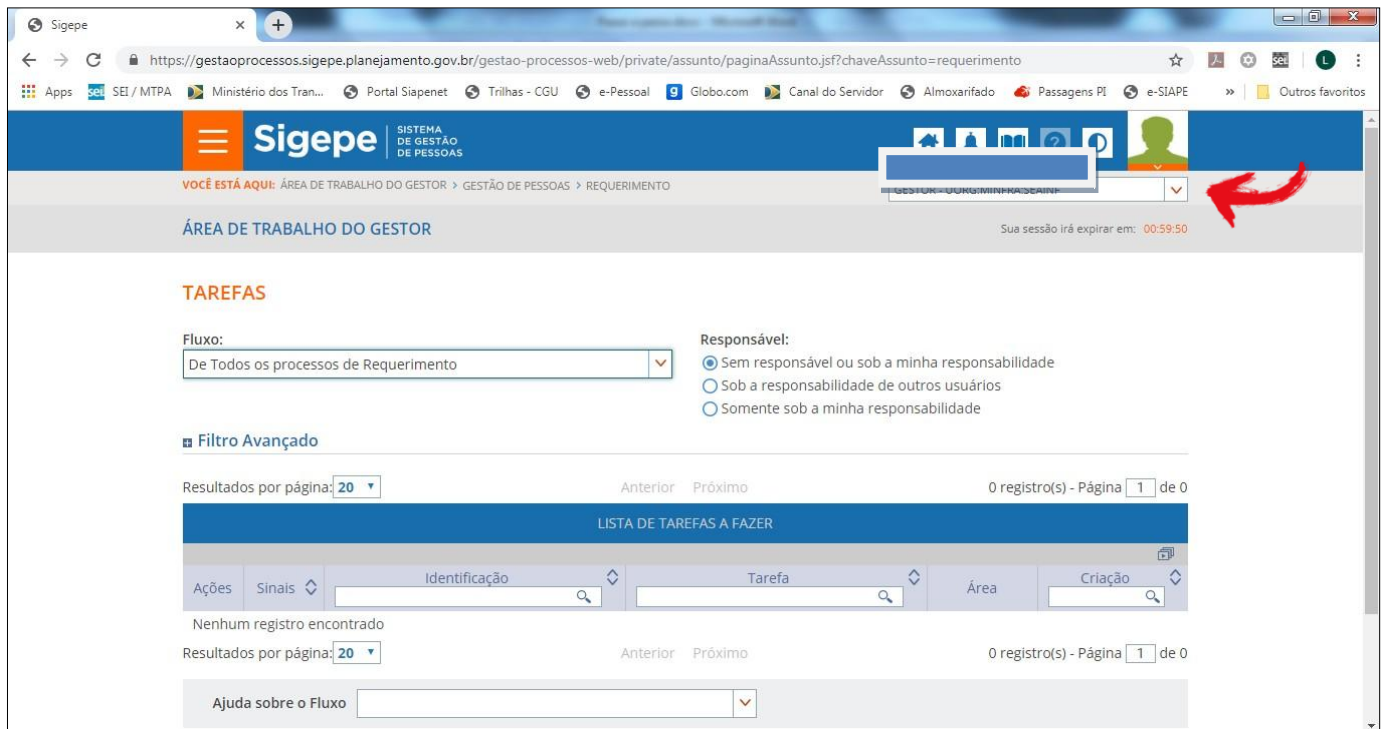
Sigepe

https://gestaoprocessos.sigepe.planejamento.gov.br/gestao-processos-web/private/assunto/paginaAssunto.jsf?chaveAssunto=requerimento

Apps SEI / MTPA Ministério dos Tran... Portal Siapenet Trilhas - CGU e-Pessoal Globo.com Canal do Servidor Almoxarifado Passagens PI e-SIAPE » Outros favoritos

Sigepe SISTEMA DE GESTÃO DE PESSOAS

VOCÊ ESTÁ AQUI: ÁREA DE TRABALHO DO GESTOR > GESTÃO DE PESSOAS > REQUERIMENTO

GESTOR - UORG:MINFRA:SEAINF

ÁREA DE TRABALHO DO GESTOR

Sua sessão irá expirar em: 00:59:50

TAREFAS

Fluxo:
De Todos os processos de Requerimento

Responsável:
Sem responsável ou sob a minha responsabilidade
Sob a responsabilidade de outros usuários
Somente sob a minha responsabilidade

Filtro Avançado

Resultados por página: 20 Anterior Próximo 0 registro(s) - Página 1 de 0

LISTA DE TAREFAS A FAZER

| Ações | Sinais | Identificação | Tarefa | Área | Criação |
|---|---|---|---|---|---|

Nenhum registro encontrado

Resultados por página: 20 Anterior Próximo 0 registro(s) - Página 1 de 0

Ajuda sobre o Fluxo